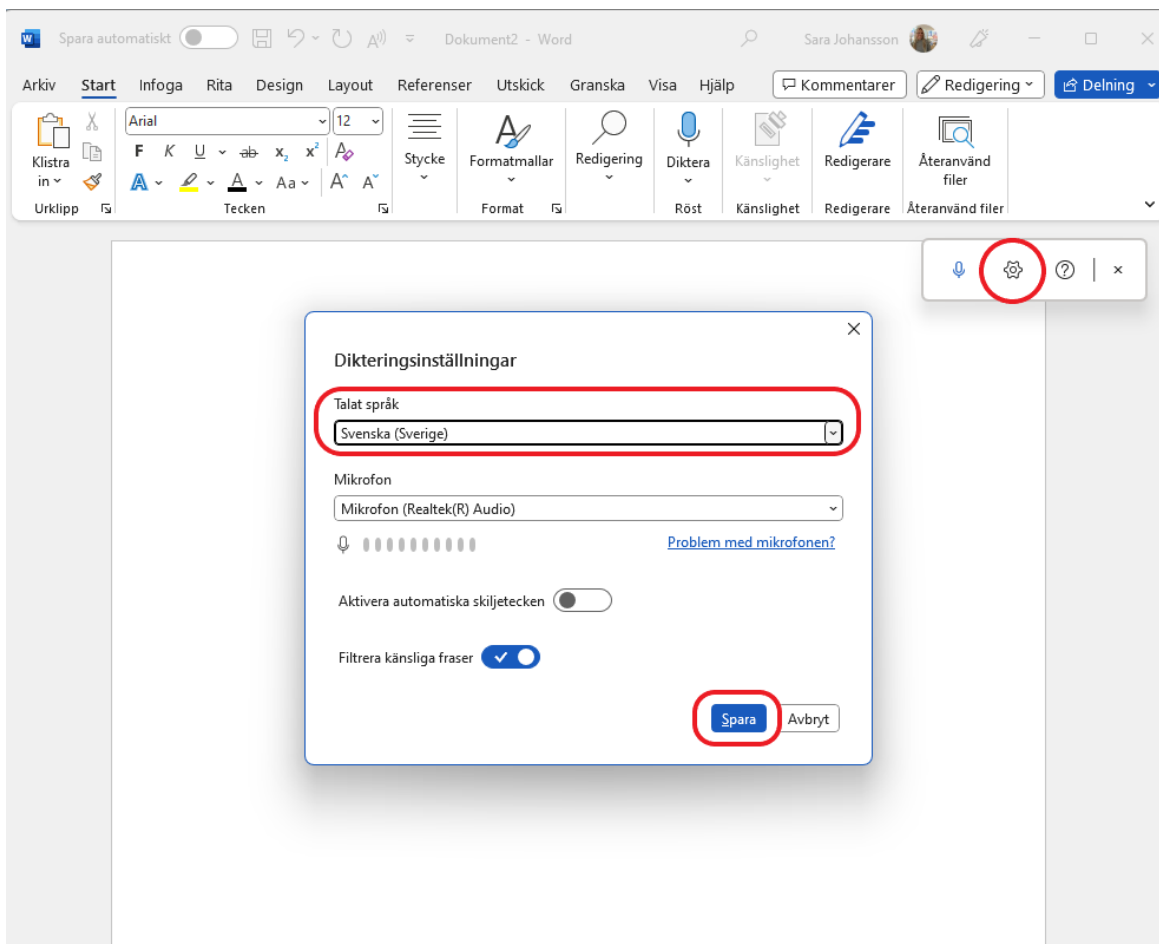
Spara automatiskt Dokument2 - Word Sara Johansson

Arkiv Start Infoga Rita Design Layout Referenser Utskick Granska Visa Hjälp Kommentarer Redigering Delning

Klistra in Arial 12 F K U ab $x_2$ $x^2$ Aa A^ A˘ Stycke Formatmallar Redigering Diktera Känslighet Redigerare Återanvänd filer

Urklipp Tecken Format Röst Känslighet Redigerare Återanvänd filer

×

Dikteringsinställningar

Talat språk
Svenska (Sverige)

Mikrofon
Mikrofon (Realtek(R) Audio)

Problem med mikrofonen?

Aktivera automatiska skiljetecken

Filtrera känsliga fraser

Spara Avbryt